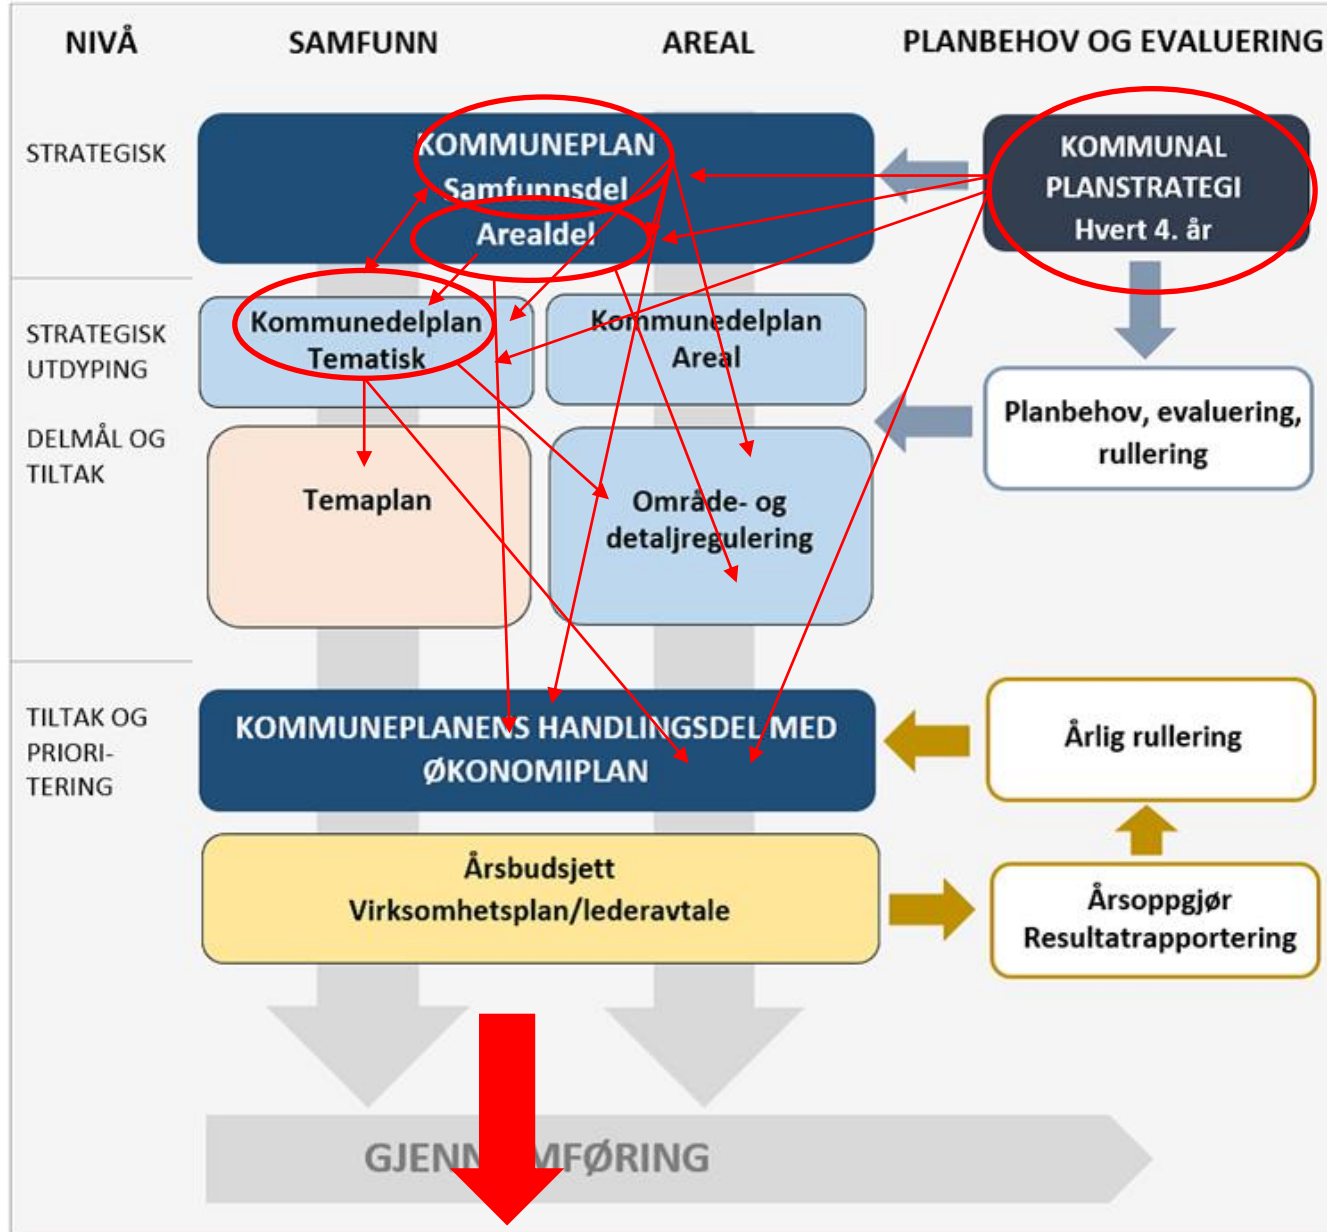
NIVÅ

SAMFUNN

AREAL

PLANBEHOV OG EVALUERING

STRATEGISK

KOMMUNEPLAN
Samfunnsdel
Arealdel

KOMMUNAL PLANSTRATEGI Hvert 4. år

STRATEGISK UTDYPING

DELMÅL OG TILTAK

Kommunedelplan Tematisk

Kommunedelplan Areal

Planbehov, evaluering, rullering

Temaplan

Område- og detaljregulering

TILTAK OG PRIORI-TERING

KOMMUNEPLANENS HANDLINGSDEL MED ØKONOMIPLAN

Årlig rullering

Årsbudsjett
Virksomhetsplan/lederavtale

Årsoppgjør
Resultatrapportering

GJENN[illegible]MFØRING